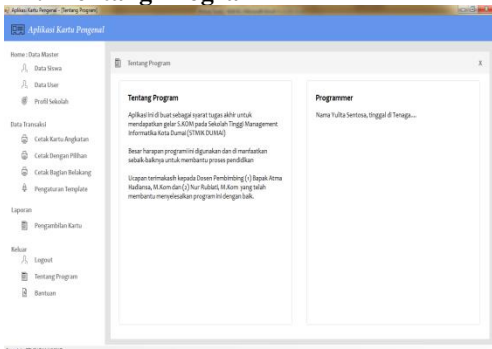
Aplikasi Kartu Pengenal - [Tentang Program]

Aplikasi Kartu Pengenal

Home : Data Master
Data Siswa
Data User
Profil Sekolah

Data Transaksi
Cetak Kartu Angkatan
Cetak Dengan Pilihan
Cetak Bagian Belakang
Pengaturan Template

Laporan
Pengambilan Kartu

Keluar
Logout
Tentang Program
Bantuan

Tentang Program

x

Tentang Program

Aplikasi ini di buat sebagai syarat tugas akhir untuk mendapatkan gelar S.KOM pada Sekolah Tinggi Management Informatika Kota Dumai (STMIK DUMAI)

Besar harapan program ini digunakan dan di manfaatkan sebaik-baiknya untuk membantu proses pendidikan

Ucapan terimakasih kepada Dosen Pembimbing (1) Bapak Atma Hadiansa, M.Kom dan (2) Nur Rubiati, M.Kom yang telah membantu menyelesaikan program ini dengan baik.

Programmer

Nama Yulita Sentosa, tinggal di Tenaga....